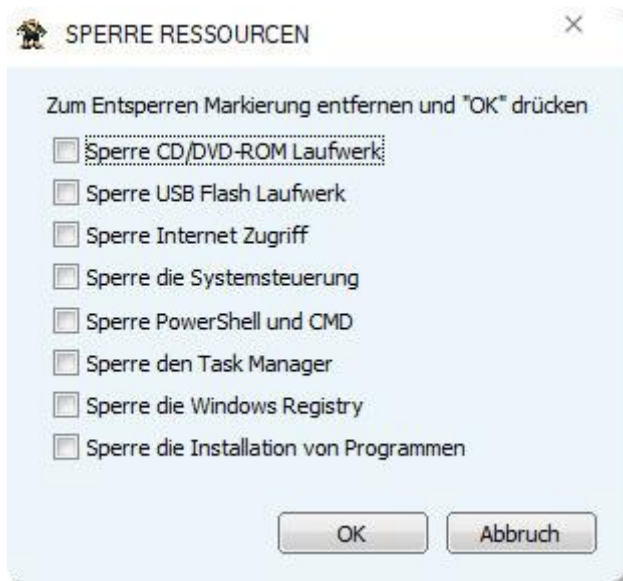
SPERRE RESSOURCEN

×

Zum Entsperren Markierung entfernen und "OK" drücken

Sperre CD/DVD-ROM Laufwerk

Sperre USB Flash Laufwerk

Sperre Internet Zugriff

Sperre die Systemsteuerung

Sperre PowerShell und CMD

Sperre den Task Manager

Sperre die Windows Registry

Sperre die Installation von Programmen

OK

Abbruch